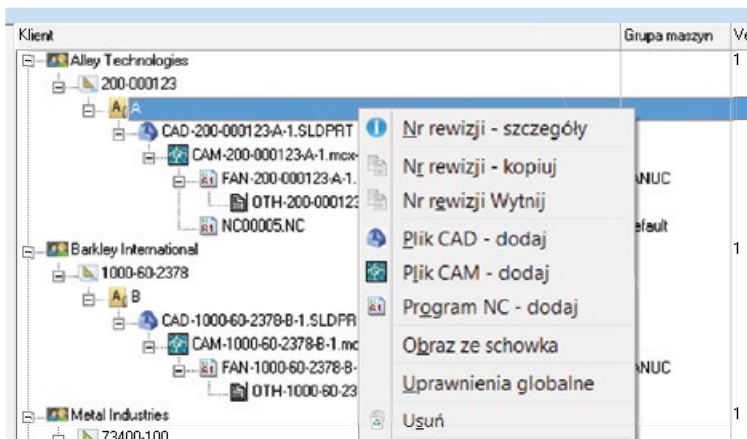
Klient
Grupa maszyn
Ve
Alley Technologies
1
200-000123
A
CAD-200-000123-A-1.SLDPRT
CAM-200-000123-A-1.mcx-
FAN-200-000123-A-1.
ANUC
OTH-200-000123
NC00005.NC
efault
Barkley International
1
1000-60-2378
B
CAD-1000-60-2378-B-1.SLDPR
CAM-1000-60-2378-B-1.mc
FAN-1000-60-2378-B-
ANUC
OTH-1000-60-23
Metal Industries
1
73400-100

Nr rewizji - szczegóły
Nr rewizji - kopiuj
Nr rewizji Wytnij
Plik CAD - dodaj
Plik CAM - dodaj
Program NC - dodaj
Obraz ze schowka
Uprawnienia globalne
Usuń